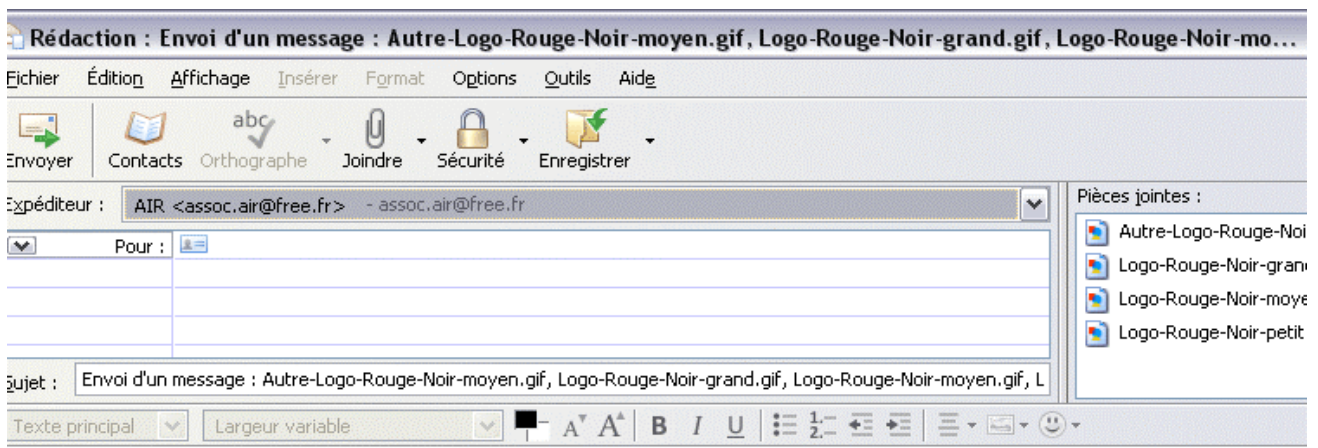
Rédaction : Envoi d'un message : Autre-Logo-Rouge-Noir-moyen.gif, Logo-Rouge-Noir-grand.gif, Logo-Rouge-Noir-mo...

Fichier Édition Affichage Insérer Format Options Outils Aide

Envoyer Contacts Orthographe Joindre Sécurité Enregistrer

Expéditeur : AIR <assoc.air@free.fr> - assoc.air@free.fr

Pour :

Pièces jointes :
Autre-Logo-Rouge-Noi
Logo-Rouge-Noir-granc
Logo-Rouge-Noir-moye
Logo-Rouge-Noir-petit

Sujet : Envoi d'un message : Autre-Logo-Rouge-Noir-moyen.gif, Logo-Rouge-Noir-grand.gif, Logo-Rouge-Noir-moyen.gif, L

Texte principal Largeur variable B I U